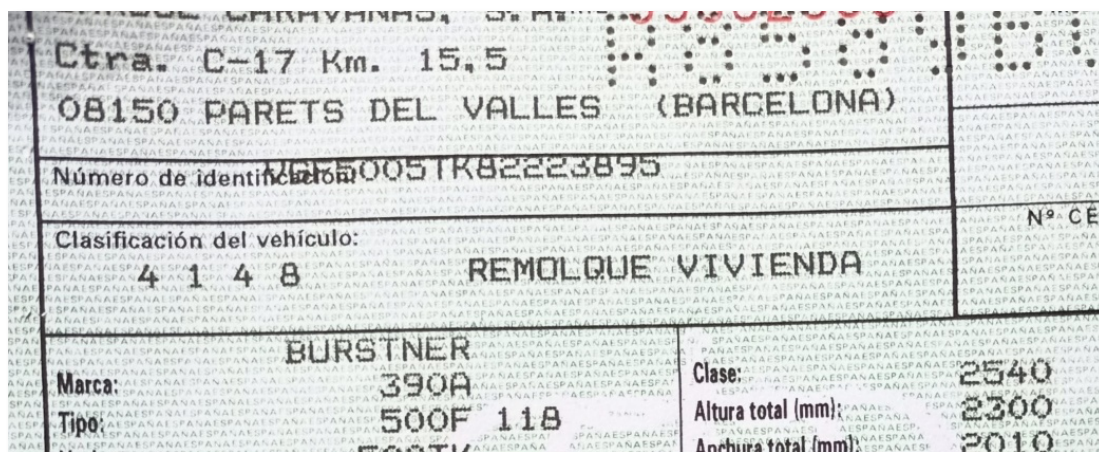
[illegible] CARAVANAS, S.A. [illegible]
Ctra. C-17 Km. 15,5
08150 PARETS DEL VALLES (BARCELONA)

Número de identificación VGE5005TK82223895

Nº CE

Clasificación del vehículo:
4 1 4 8 REMOLQUE VIVIENDA

BURSTNER
Marca: 390A
Tipo: 500F 118

Clase: 2540
Altura total (mm): 2300
Anchura total (mm): 2010